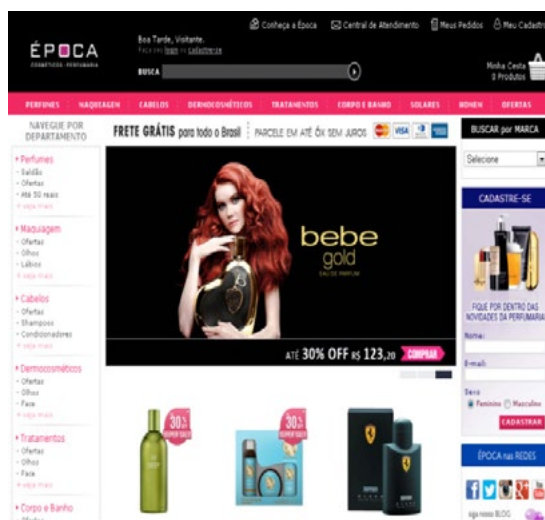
ÉPOCA
COSMÉTICOS · PERFUMARIA

Boa Tarde, Visitante.
Faça seu login ou Cadastre-se

BUSCA

Conheça a Época | Central de Atendimento | Meus Pedidos | Meu Cadastro

Minha Cesta
0 Produtos

PERFUMES | MAQUIAGEM | CABELOS | DERMOCOSMÉTICOS | TRATAMENTOS | CORPO E BANHO | SOLARES | HOMEM | OFERTAS

NAVEGUE POR DEPARTAMENTO

FRETE GRÁTIS para todo o Brasil | PARCELE EM ATÉ 6X SEM JUROS

BUSCAR por MARCA
Selecione

• Perfumes
- Saldão
- Ofertas
- Até 50 reais
+ veja mais

• Maquiagem
- Ofertas
- Olhos
- Lábios
+ veja mais

• Cabelos
- Ofertas
- Shampoo
- Condicionadores
+ veja mais

• Dermocosméticos
- Ofertas
- Olhos
- Face
+ veja mais

• Tratamentos
- Ofertas
- Olhos
- Face
+ veja mais

• Corpo e Banho

bebe
gold
EAU DE PARFUM

ATÉ 30% OFF R$ 123,20 COMPRAR

30% SUPER SALE

30% SUPER SALE

CADASTRE-SE

FIQUE POR DENTRO DAS NOVIDADES DA PERFUMARIA

Nome:
E-mail:
Sexo:
Feminino Masculino
CADASTRAR

ÉPOCA nas REDES

siga nosso BLOG